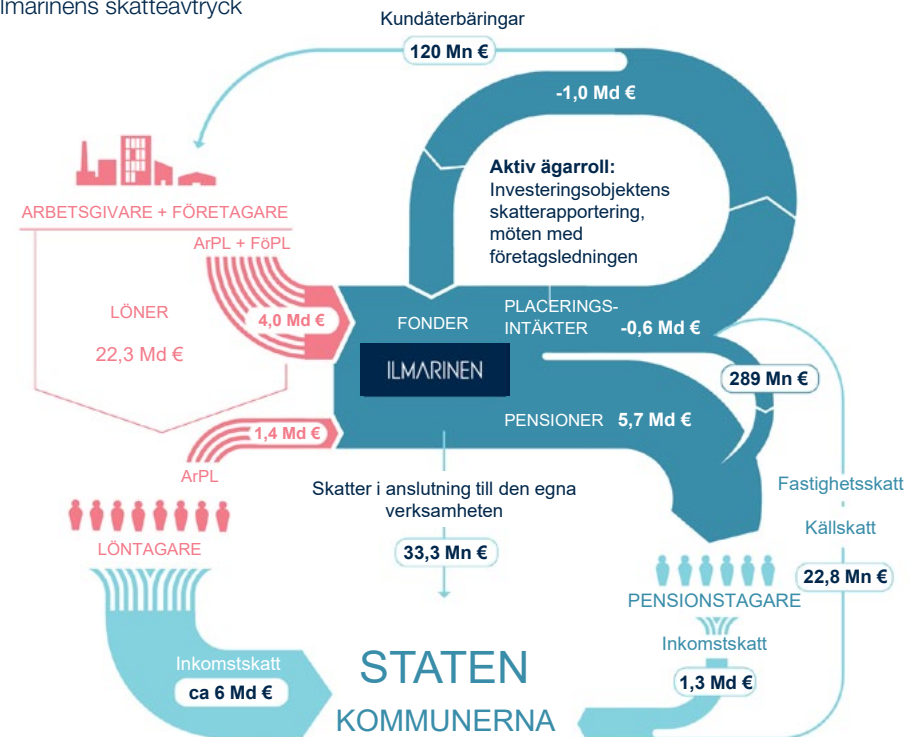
Ilmarinens skatteavtryck

Kundåterbäringar

120 Mn €

-1,0 Md €

Aktiv ägarroll: Investeringsobjektens skatterapportering, möten med företagsledningen

ARBETSGIVARE + FÖRETAGARE

ArPL + FöPL

LÖNER

22,3 Md €

4,0 Md €

FONDER

PLACERINGS-INTÄKTER

-0,6 Md €

ILMARINEN

289 Mn €

1,4 Md €

PENSIONER 5,7 Md €

ArPL

Skatter i anslutning till den egna verksamheten

Fastighetsskatt

Källskatt

LÖNTAGARE

33,3 Mn €

22,8 Mn €

PENSIONSTAGARE

Inkomstskatt

Inkomstskatt

ca 6 Md €

STATEN

1,3 Md €

KOMMUNERNA